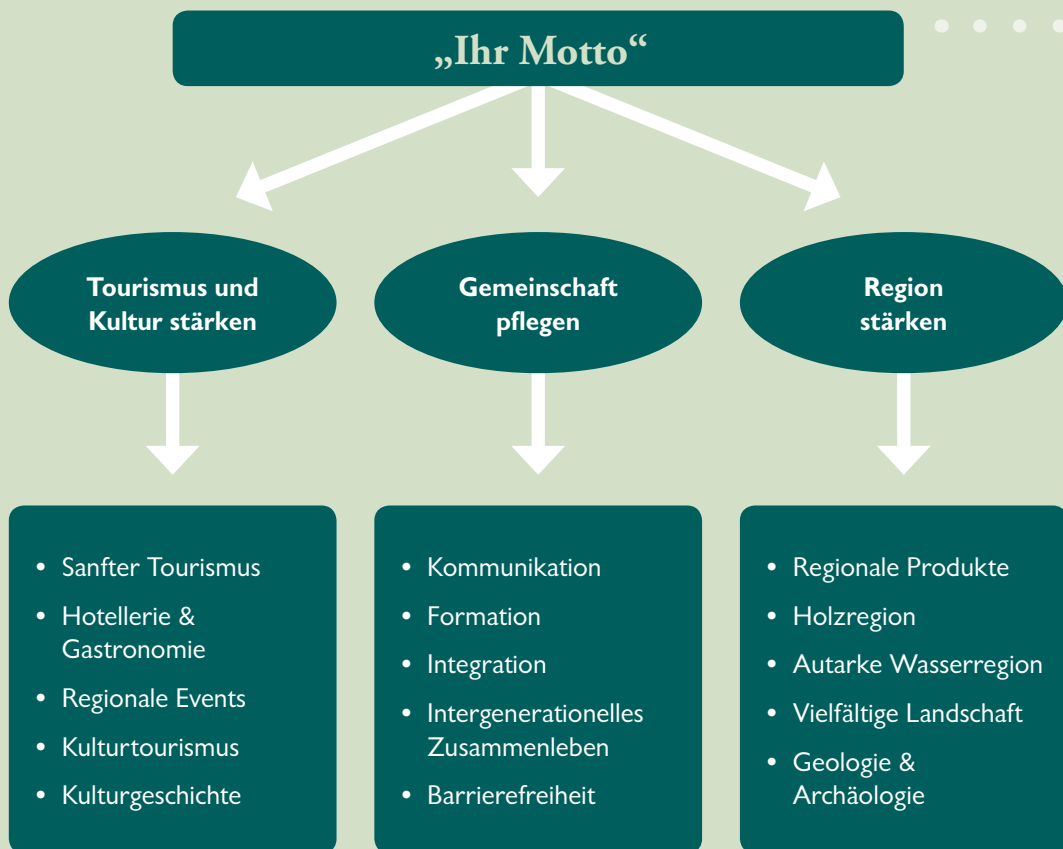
„Ihr Motto“

Tourismus und Kultur stärken

Gemeinschaft pflegen

Region stärken

- Sanfter Tourismus
- Hotellerie & Gastronomie
- Regionale Events
- Kulturtourismus
- Kulturgeschichte

- Kommunikation
- Formation
- Integration
- Intergenerationelles Zusammenleben
- Barrierefreiheit

- Regionale Produkte
- Holzregion
- Autarke Wasserregion
- Vielfältige Landschaft
- Geologie & Archäologie